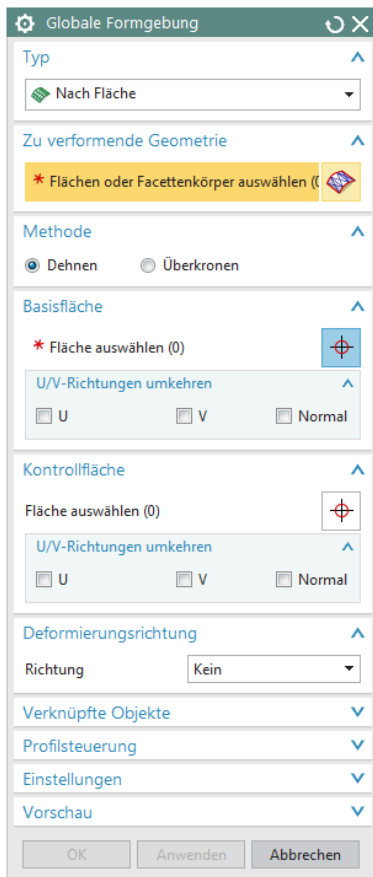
Globale Formgebung

Typ

Nach Fläche

Zu verformende Geometrie

* Flächen oder Facettenkörper auswählen (0

Methode

Dehnen

Überkronen

Basisfläche

* Fläche auswählen (0)

U/V-Richtungen umkehren

U

V

Normal

Kontrollfläche

Fläche auswählen (0)

U/V-Richtungen umkehren

U

V

Normal

Deformierungsrichtung

Richtung

Kein

Verknüpfte Objekte

Profilsteuerung

Einstellungen

Vorschau

OK

Anwenden

Abbrechen